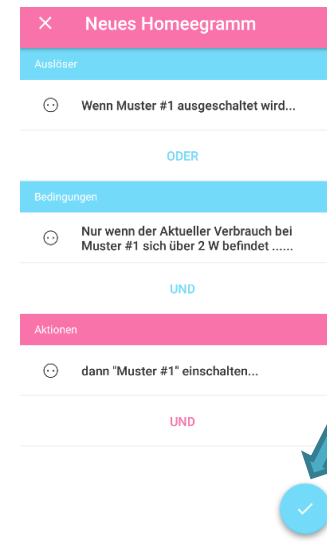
× Neues Homeegramm

Auslöser

Wenn Muster #1 ausgeschaltet wird...

ODER

Bedingungen

Nur wenn der Aktueller Verbrauch bei Muster #1 sich über 2 W befindet ......

UND

Aktionen

dann "Muster #1" einschalten...

UND